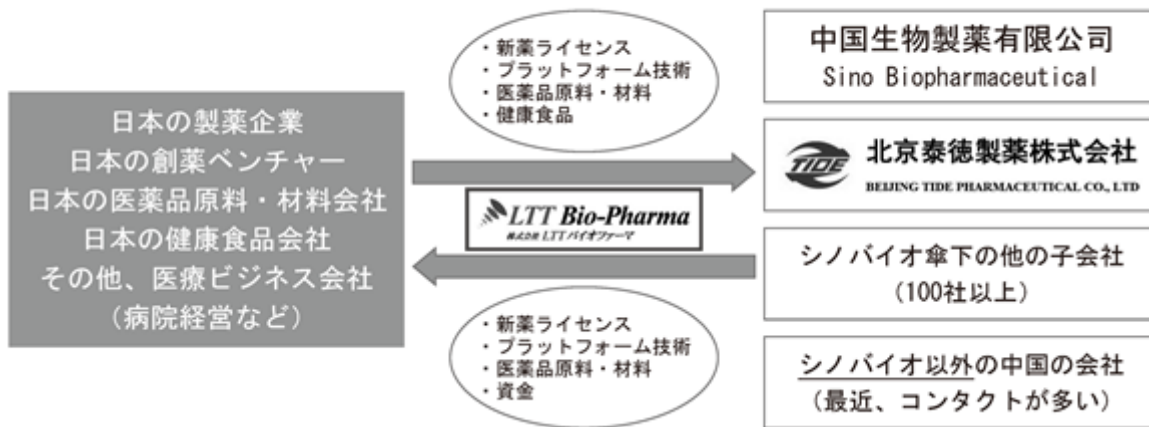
日本の製薬企業
日本の創薬ベンチャー
日本の医薬品原料・材料会社
日本の健康食品会社
その他、医療ビジネス会社
（病院経営など）

・新薬ライセンス
・プラットフォーム技術
・医薬品原料・材料
・健康食品

LTT Bio-Pharma
株式会社 LTTバイオファーマ

・新薬ライセンス
・プラットフォーム技術
・医薬品原料・材料
・資金

中国生物製薬有限公司
Sino Biopharmaceutical

TIDE 北京泰徳製薬株式会社
BEIJING TIDE PHARMACEUTICAL CO., LTD

シノバイオ傘下の他の子会社
（100社以上）

シノバイオ以外の中国の会社
（最近、コンタクトが多い）